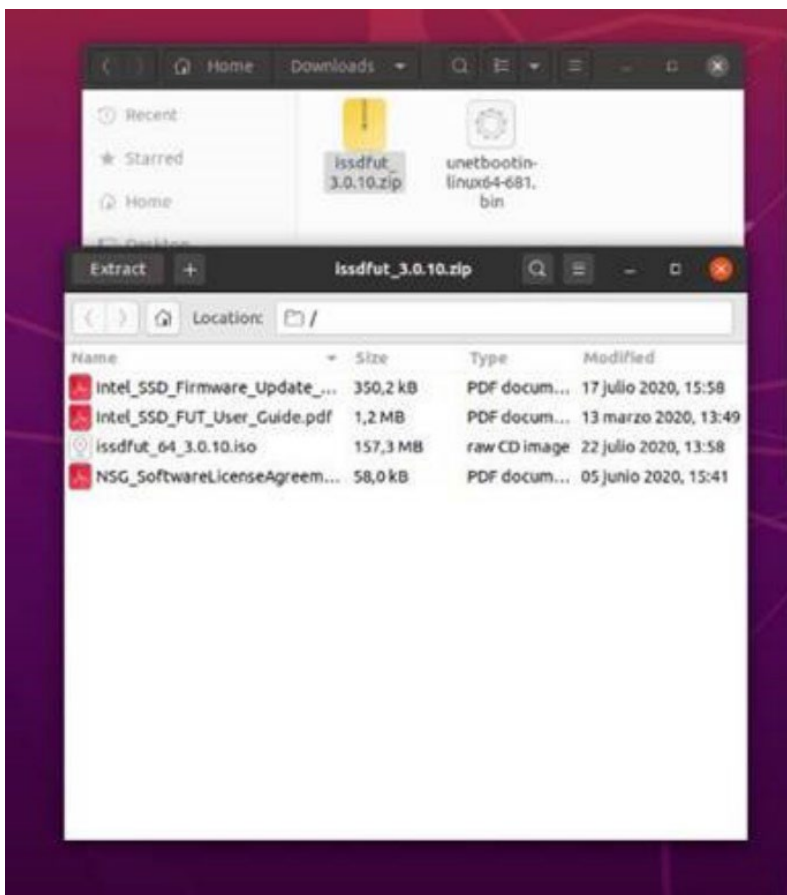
Home Downloads

Recent
Starred
Home
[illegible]

issdfut_3.0.10.zip

unetbootin-linux64-681.bin

Extract +

issdfut_3.0.10.zip

Location: /

| Name | Size | Type | Modified |
|---|---|---|---|
| Intel_SSD_Firmware_Update_... | 350,2 kB | PDF docum... | 17 julio 2020, 15:58 |
| Intel_SSD_FUT_User_Guide.pdf | 1,2 MB | PDF docum... | 13 marzo 2020, 13:49 |
| issdfut_64_3.0.10.iso | 157,3 MB | raw CD image | 22 julio 2020, 13:58 |
| NSG_SoftwareLicenseAgreem... | 58,0 kB | PDF docum... | 05 junio 2020, 15:41 |